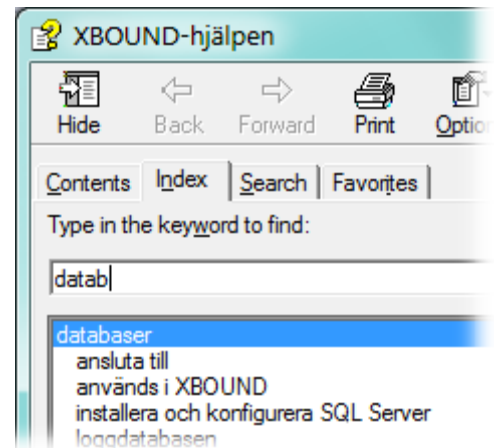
XBOUND-hjälpen

Hide Back Forward Print Optio

Contents Index Search Favorites

Type in the keyword to find:

datab

databaser
ansluta till
används i XBOUND
installera och konfigurera SQL Server
loggdatabasen